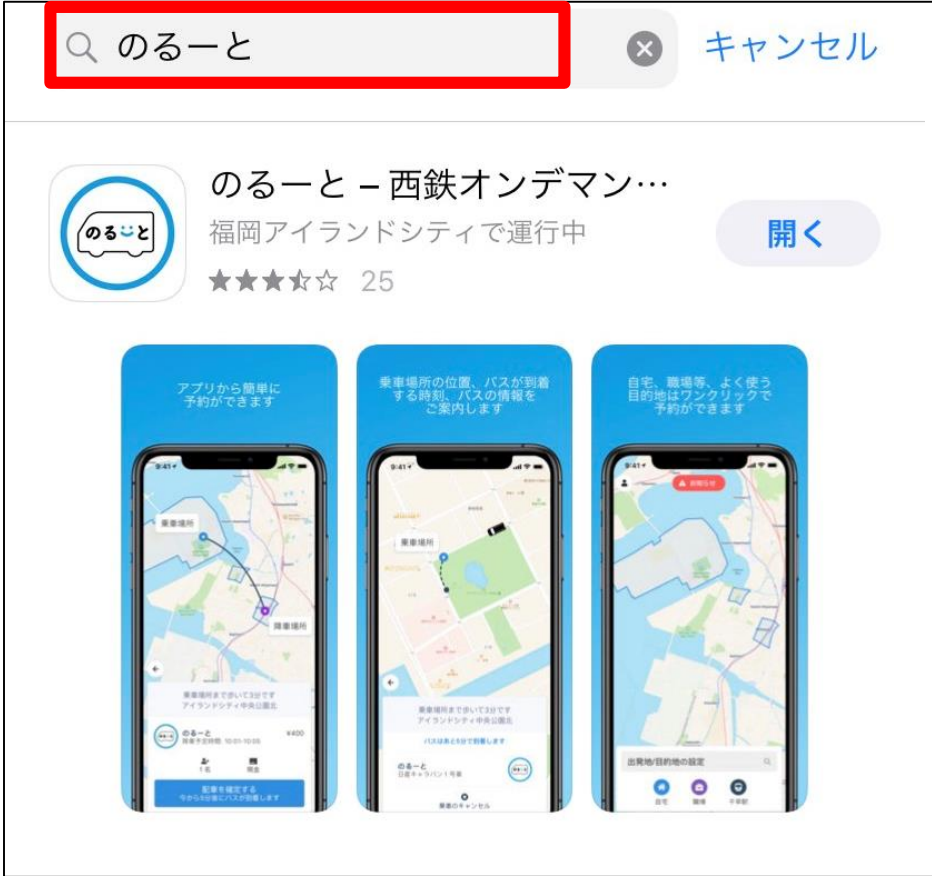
のるーと

キャンセル

のるーと – 西鉄オンデマン…
福岡アイランドシティで運行中
★★★★☆ 25

開く

アプリから簡単に予約ができます

9:41

乗車場所

降車場所

乗車場所まで歩いて3分です
アイランドシティ中央公園北

のるーと

¥400

配車を確定する

乗車場所の位置、バスが到着する時刻、バスの情報をご案内します

9:41

乗車場所

乗車場所まで歩いて3分です
アイランドシティ中央公園北

のるーと

乗車のキャンセル

自宅、職場等、よく使う目的地はワンクリックで予約ができます

9:41

出発地/目的地の設定

自宅

職場